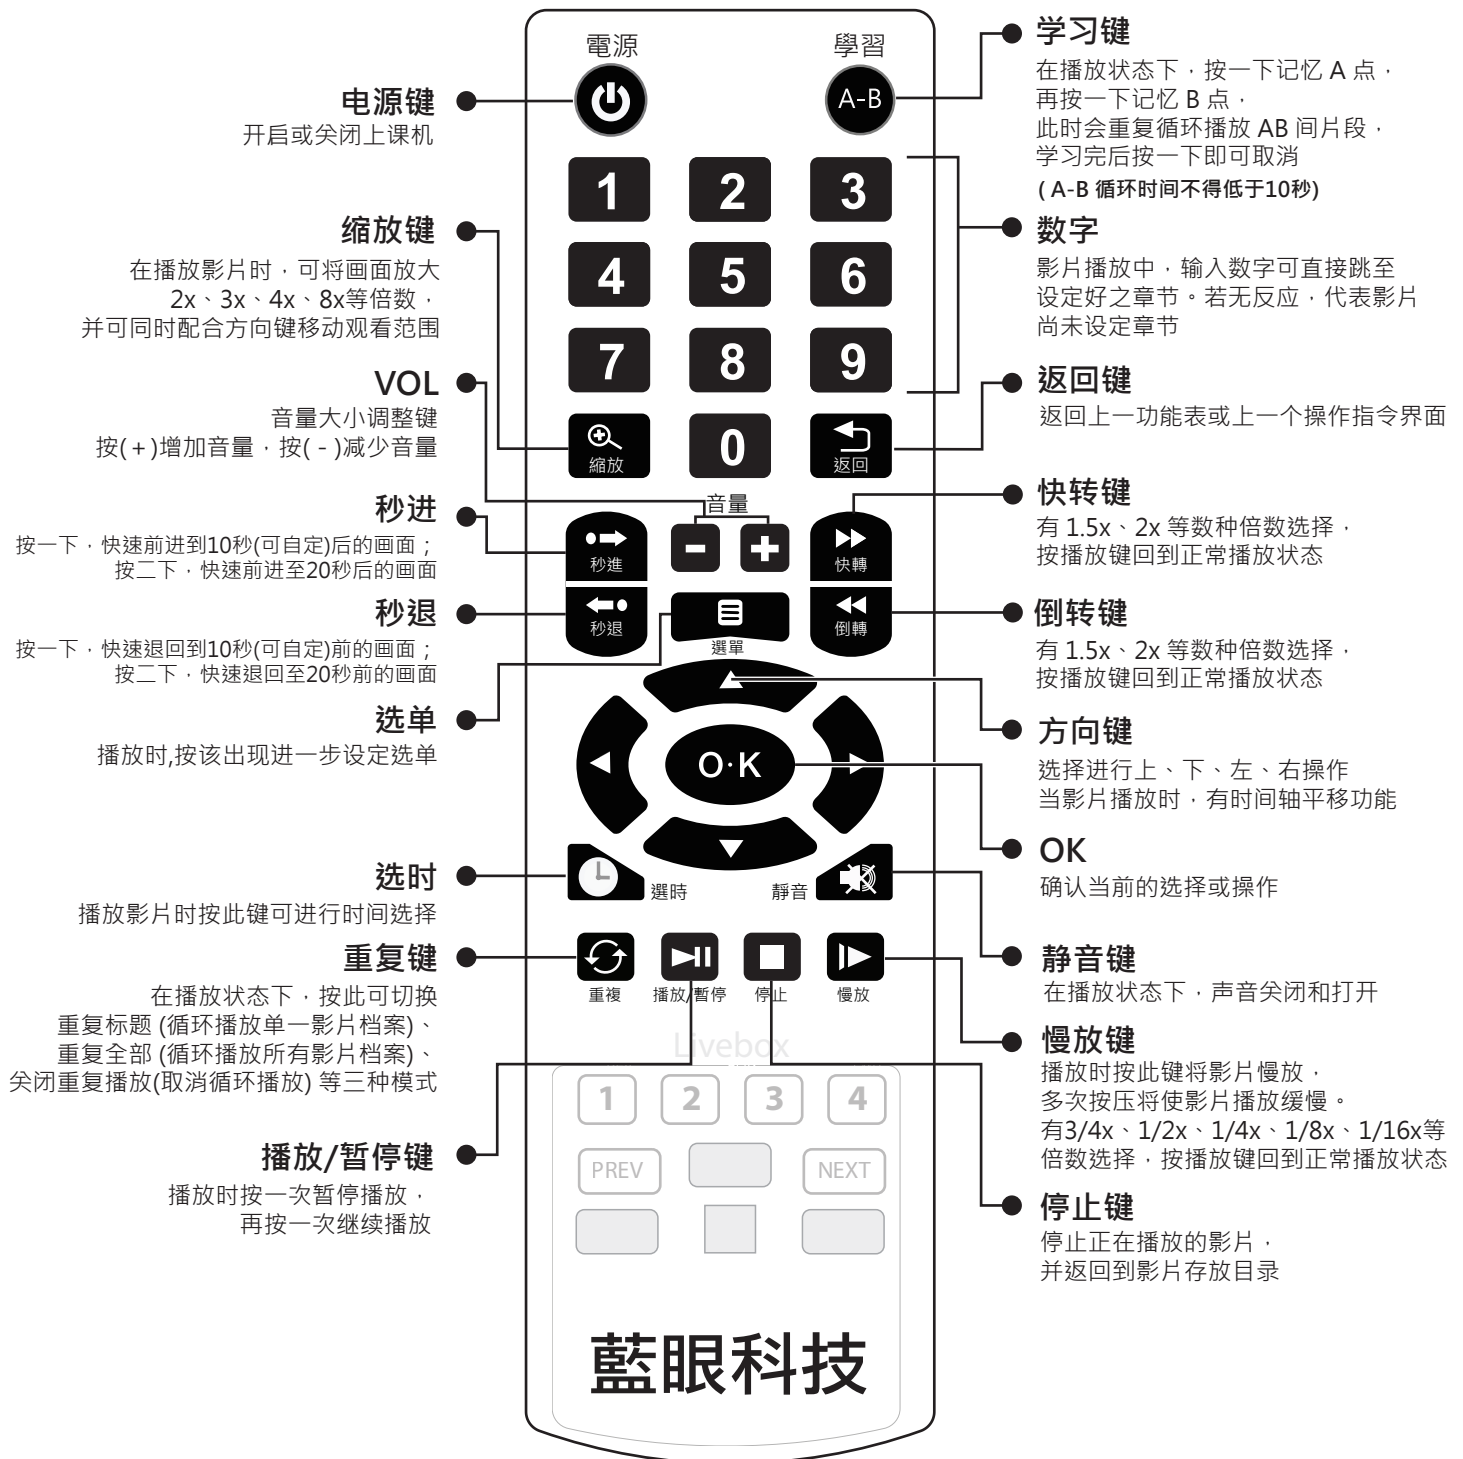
電源

學習

A-B

电源键
开启或关闭上课机

学习键
在播放状态下，按一下记忆 A 点，再按一下记忆 B 点，此时会重复循环播放 AB 间片段，学习完后按一下即可取消
( A-B 循环时间不得低于10秒)

1 2 3
4 5 6
7 8 9

缩放键
在播放影片时，可将画面放大 2x、3x、4x、8x等倍数，并可同时配合方向键移动观看范围

数字
影片播放中，输入数字可直接跳至设定好之章节。若无反应，代表影片尚未设定章节

VOL
音量大小调整键
按(＋)增加音量，按(－)减少音量

縮放

0

返回

返回键
返回上一功能表或上一个操作指令界面

音量

秒进
按一下，快速前进到10秒(可自定)后的画面；按二下，快速前进至20秒后的画面

秒進

快轉

快转键
有 1.5x、2x 等数种倍数选择，按播放键回到正常播放状态

秒退
按一下，快速退回到10秒(可自定)前的画面；按二下，快速退回至20秒前的画面

秒退

選單

倒轉

倒转键
有 1.5x、2x 等数种倍数选择，按播放键回到正常播放状态

选单
播放时,按该出现进一步设定选单

方向键
选择进行上、下、左、右操作
当影片播放时，有时间轴平移功能

O·K

OK
确认当前的选择或操作

选时
播放影片时按此键可进行时间选择

選時

靜音

重复键
在播放状态下，按此可切换
重复标题 (循环播放单一影片档案)、
重复全部 (循环播放所有影片档案)、
关闭重复播放(取消循环播放) 等三种模式

重複

播放/暫停

停止

慢放

静音键
在播放状态下，声音关闭和打开

Livebox

慢放键
播放时按此键将影片慢放，
多次按压将使影片播放缓慢。
有3/4x、1/2x、1/4x、1/8x、1/16x等倍数选择，按播放键回到正常播放状态

1 2 3 4

播放/暂停键
播放时按一次暂停播放，
再按一次继续播放

PREV

NEXT

停止键
停止正在播放的影片，
并返回到影片存放目录

藍眼科技